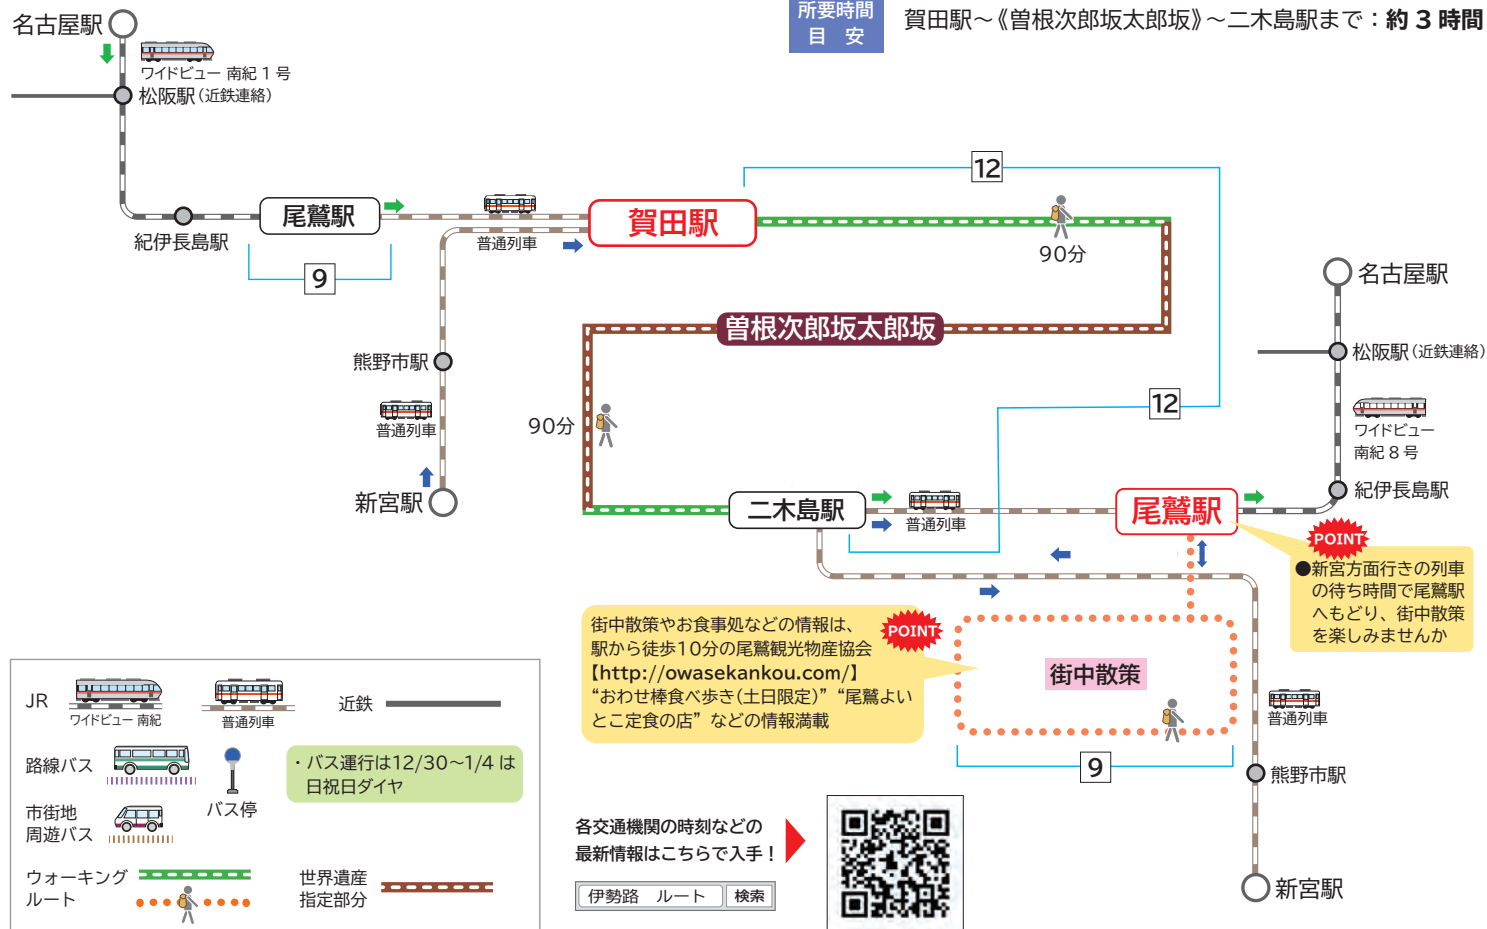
名古屋駅

ワイドビュー 南紀１号

松阪駅（近鉄連絡）

所要時間
目 安

賀田駅～《曽根次郎坂太郎坂》～二木島駅まで：約３時間

12

紀伊長島駅

尾鷲駅

普通列車

賀田駅

90分

9

名古屋駅

曽根次郎坂太郎坂

熊野市駅

松阪駅（近鉄連絡）

普通列車

90分

12

ワイドビュー
南紀８号

新宮駅

二木島駅

普通列車

尾鷲駅

紀伊長島駅

POINT

●新宮方面行きの列車の待ち時間で尾鷲駅へもどり、街中散策を楽しみませんか

街中散策やお食事処などの情報は、駅から徒歩10分の尾鷲観光物産協会【http://owasekankou.com/】“おわせ棒食べ歩き（土日限定）”“尾鷲よいとこ定食の店”などの情報満載

POINT

街中散策

普通列車

9

熊野市駅

JR

ワイドビュー 南紀

普通列車

近鉄

路線バス

バス停

・バス運行は12/30～1/4 は日祝日ダイヤ

市街地
周遊バス

ウォーキング
ルート

世界遺産
指定部分

各交通機関の時刻などの
最新情報はこちらで入手！

伊勢路 ルート 検索

新宮駅